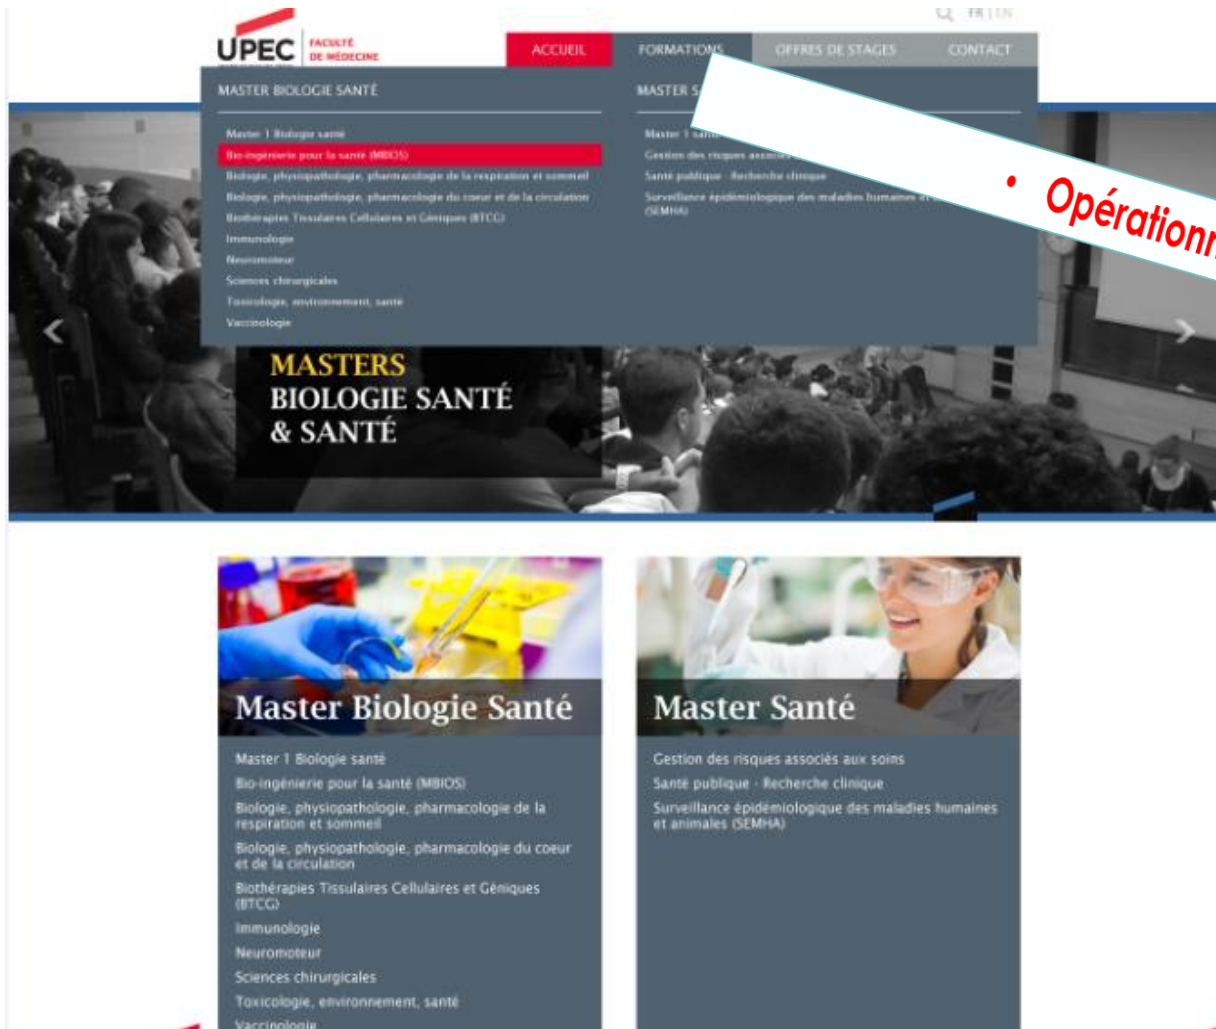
FR | EN

UPEC FACULTÉ DE MÉDECINE

ACCUEIL FORMATIONS OFFRES DE STAGES CONTACT

MASTER BIOLOGIE SANTÉ

Master 1 Biologie santé
Bio-ingénierie pour la santé (MBIOS)
Biologie, physiopathologie, pharmacologie de la respiration et sommeil
Biologie, physiopathologie, pharmacologie du coeur et de la circulation
Biothérapies Tissulaires Cellulaires et Géniques (BTCG)
Immunologie
Neuromoteur
Sciences chirurgicales
Toxicologie, environnement, santé
Vaccinologie

MASTER S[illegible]

Master 1 san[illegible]
Gestion des risques associé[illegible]
Santé publique - Recherche clinique
Surveillance épidémiologique des maladies humaines e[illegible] (SEMHA)

• Opérationn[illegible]

MASTERS
BIOLOGIE SANTÉ
& SANTÉ

Master Biologie Santé

Master 1 Biologie santé
Bio-ingénierie pour la santé (MBIOS)
Biologie, physiopathologie, pharmacologie de la respiration et sommeil
Biologie, physiopathologie, pharmacologie du coeur et de la circulation
Biothérapies Tissulaires Cellulaires et Géniques (BTCG)
Immunologie
Neuromoteur
Sciences chirurgicales
Toxicologie, environnement, santé
Vaccinologie

Master Santé

Gestion des risques associés aux soins
Santé publique - Recherche clinique
Surveillance épidémiologique des maladies humaines et animales (SEMHA)